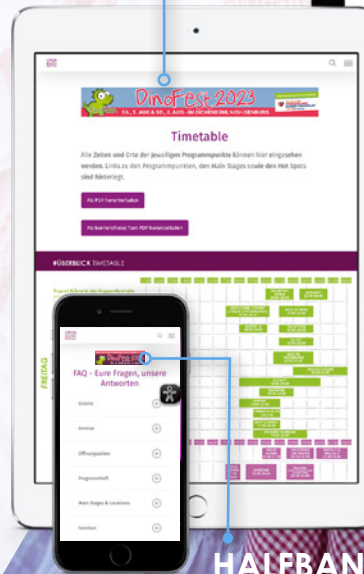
DinoFest 2023

Timetable

Alle Zeiten und Orte der jeweiligen Programmpunkte können hier eingesehen werden. Links zu den Programmpunkten, den Main Stages sowie den Hot Spots sind hinterlegt.

Als PDF herunterladen

#ÜBERBLICK TIMETABLE

FREITAG

DinoFest

FAQ - Eure Fragen, unsere Antworten

Anreise

Öffnungszeiten

Programmheft

Main Stages & Locations

HALFBAN